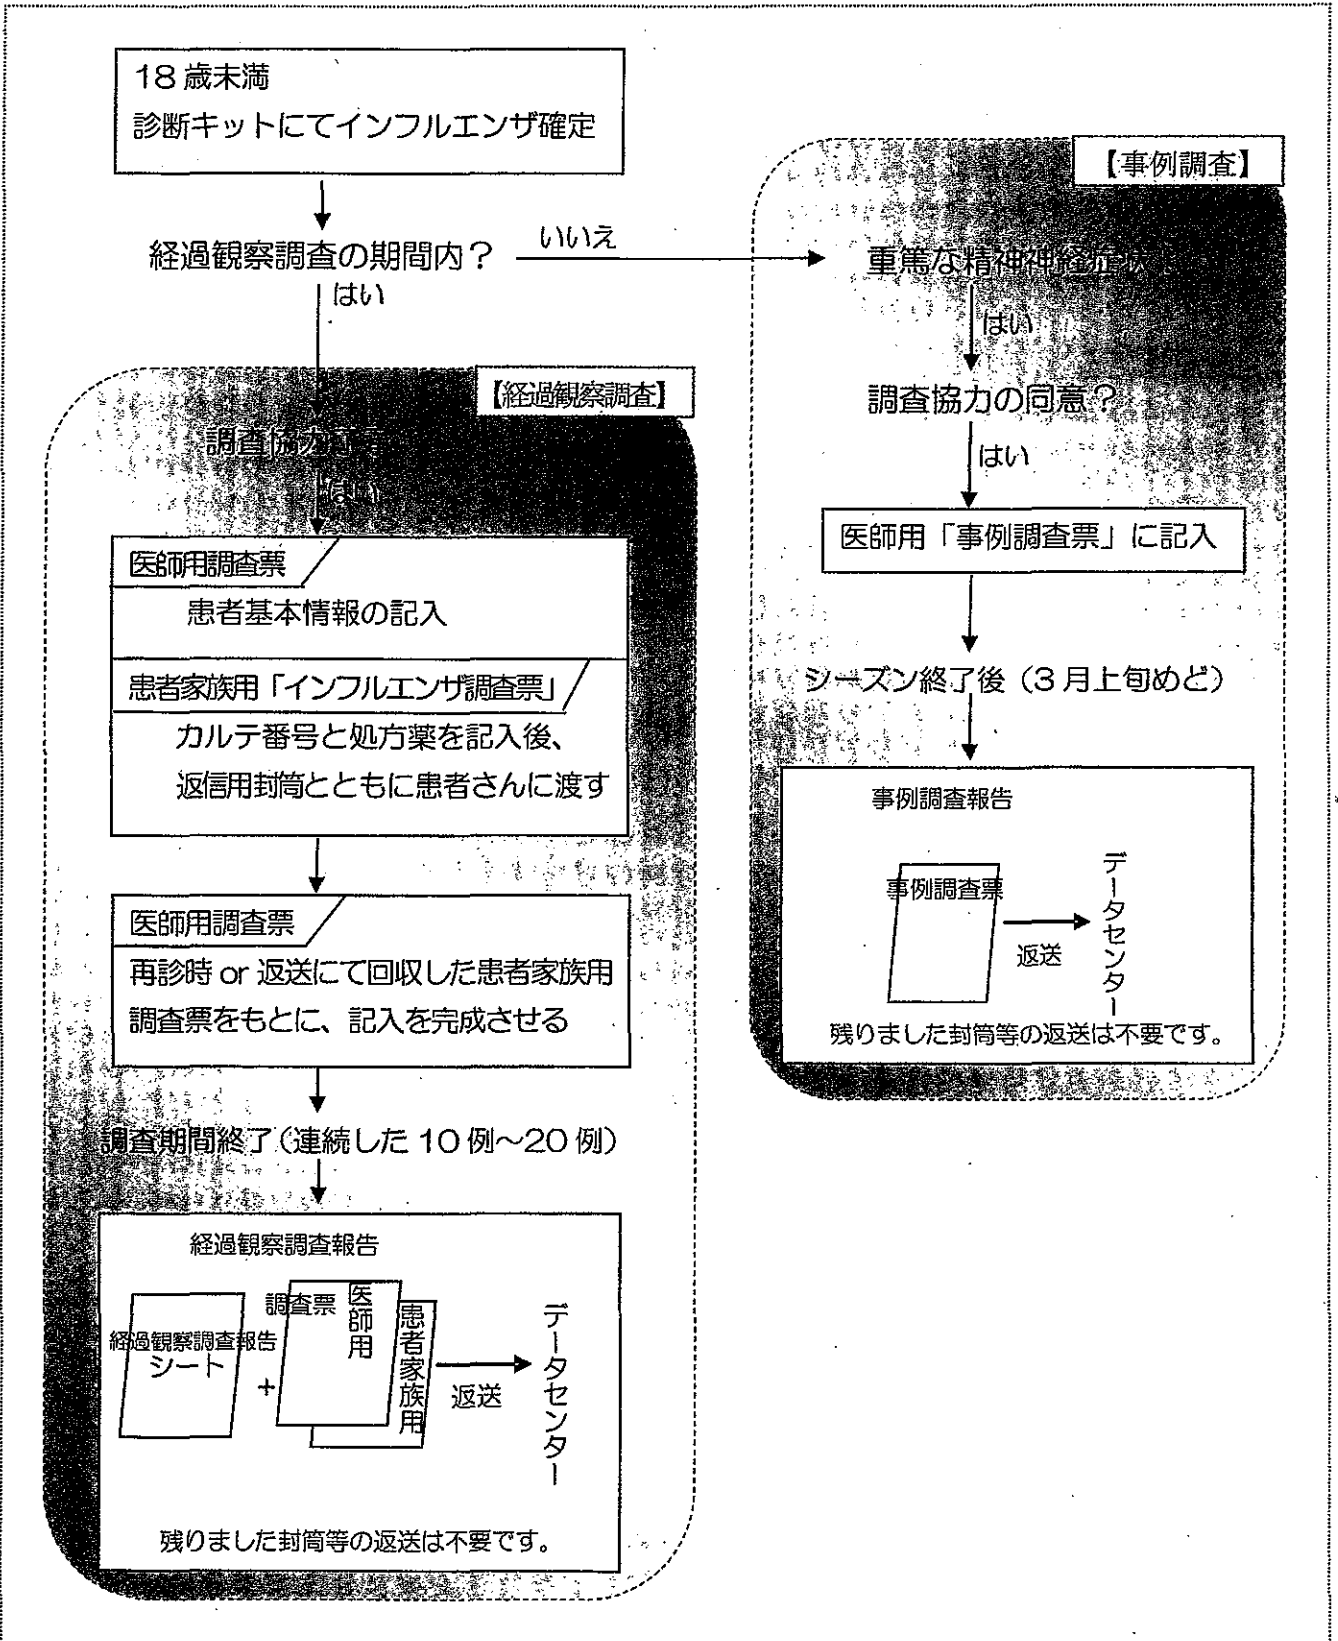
18 歳未満
診断キットにてインフルエンザ確定

経過観察調査の期間内？ いいえ
はい

【事例調査】

重篤な精神神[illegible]
はい
調査協力の同意？
はい
医師用「事例調査票」に記入
シーズン終了後（3 月上旬めど）

事例調査報告
事例調査票
返送
データセンター
残りました封筒等の返送は不要です。

【経過観察調査】

調査協力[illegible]
はい

医師用調査票
患者基本情報の記入
患者家族用「インフルエンザ調査票」
カルテ番号と処方薬を記入後、返信用封筒とともに患者さんに渡す

医師用調査票
再診時 or 返送にて回収した患者家族用調査票をもとに、記入を完成させる

調査期間終了（連続した 10 例～20 例）

経過観察調査報告
経過観察調査報告シート
+
調査票 医師用
患者家族用
返送
データセンター
残りました封筒等の返送は不要です。